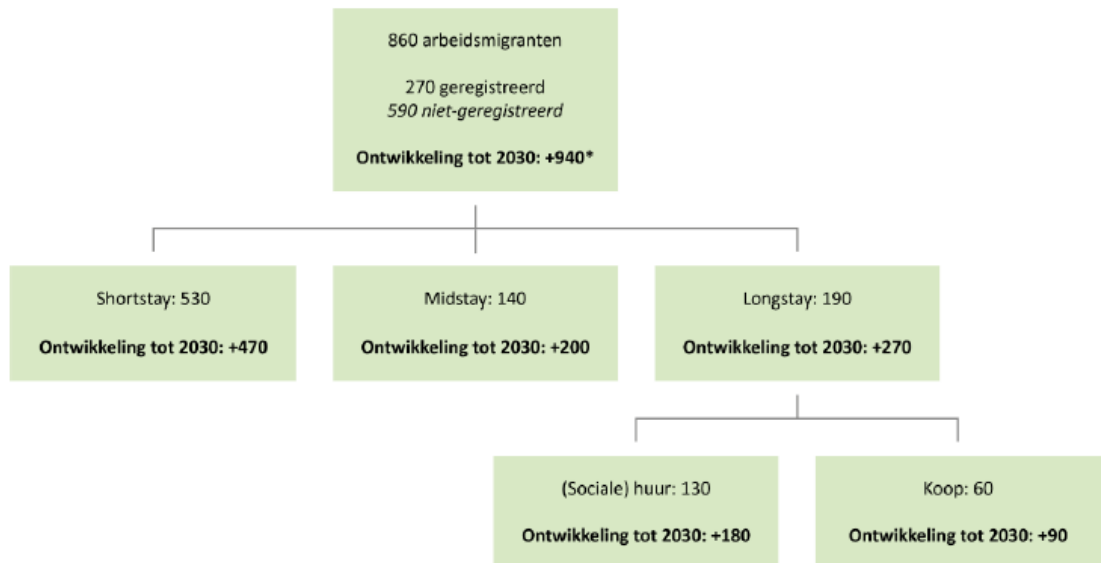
860 arbeidsmigranten

270 geregistreerd
*590 niet-geregistreerd*

**Ontwikkeling tot 2030: +940***

Shortstay: 530

**Ontwikkeling tot 2030: +470**

Midstay: 140

**Ontwikkeling tot 2030: +200**

Longstay: 190

**Ontwikkeling tot 2030: +270**

(Sociale) huur: 130

**Ontwikkeling tot 2030: +180**

Koop: 60

**Ontwikkeling tot 2030: +90**